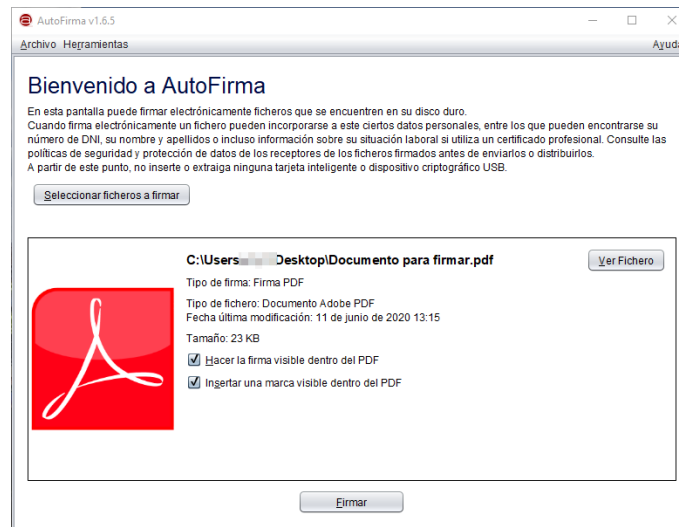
AutoFirma v1.6.5

Archivo Herramientas Ayuda

Bienvenido a AutoFirma

En esta pantalla puede firmar electrónicamente ficheros que se encuentren en su disco duro.
Cuando firma electrónicamente un fichero pueden incorporarse a este ciertos datos personales, entre los que pueden encontrarse su número de DNI, su nombre y apellidos o incluso información sobre su situación laboral si utiliza un certificado profesional. Consulte las políticas de seguridad y protección de datos de los receptores de los ficheros firmados antes de enviarlos o distribuirlos.
A partir de este punto, no inserte o extraiga ninguna tarjeta inteligente o dispositivo criptográfico USB.

Seleccionar ficheros a firmar

C:\Users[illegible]Desktop\Documento para firmar.pdf

Ver Fichero

Tipo de firma: Firma PDF

Tipo de fichero: Documento Adobe PDF
Fecha última modificación: 11 de junio de 2020 13:15

Tamaño: 23 KB

Hacer la firma visible dentro del PDF

Insertar una marca visible dentro del PDF

Firmar